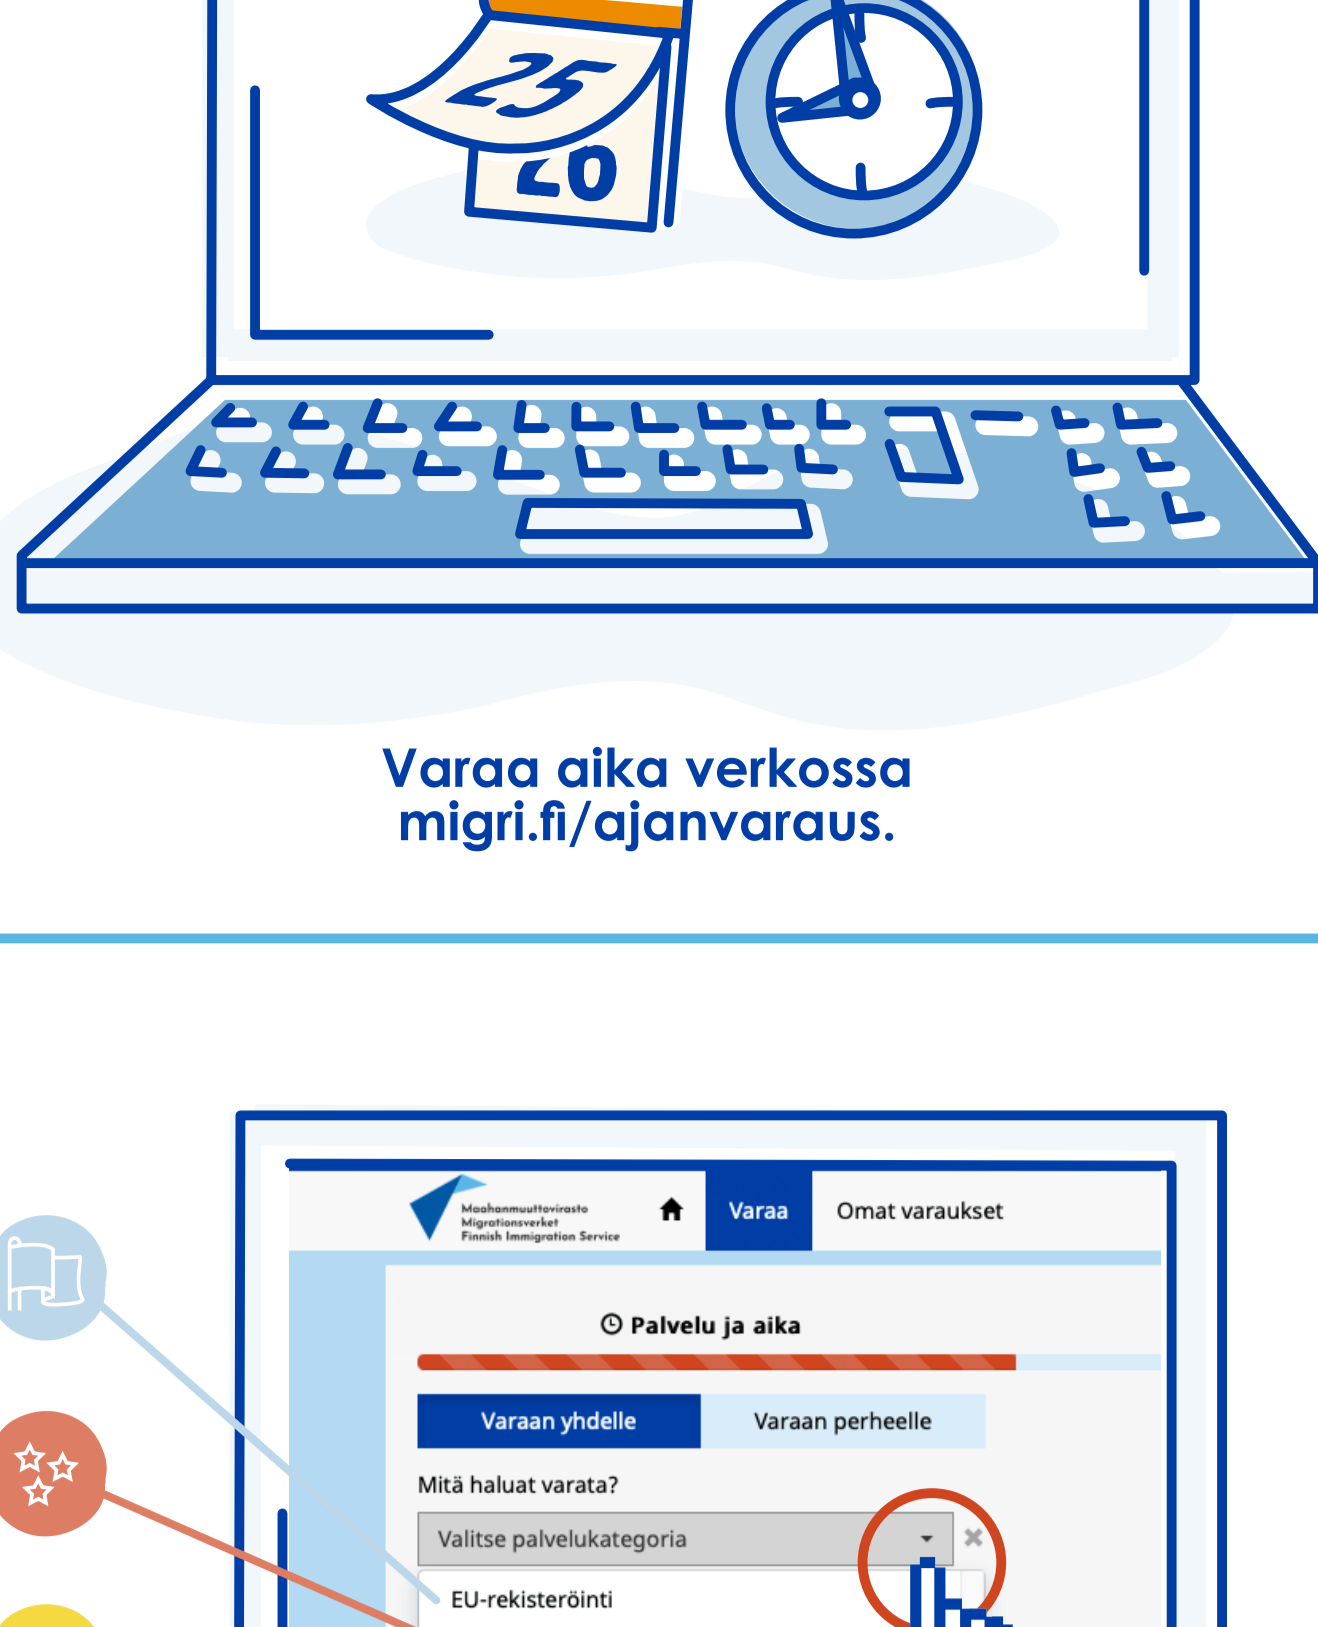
25
20

Varaa aika verkossa migri.fi/ajanvaraus.

Maahanmuuttovirasto
Migrationsverket
Finnish Immigration Service

Varaa

Omat varaukset

Palvelu ja aika

Varaan yhdelle

Varaan perheelle

Mitä haluat varata?

Valitse palvelukategoria

EU-rekisteröinti